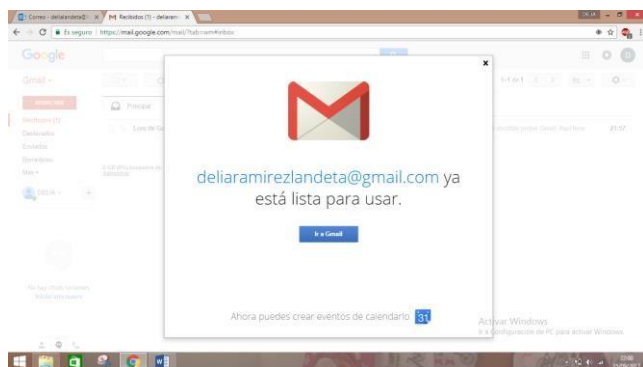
Correo - delialandeta@ ×
M Recibidos (1) - deliaram ×
Es seguro | https://mail.google.com/mail/?tab=wm#inbox
Google
Gmail
REDACTAR
Principal
Recibidos (1)
Destacados
Enviados
Borradores
Más
DELIA
1-1 de 1
21:57
No hay chats recientes
Iniciar uno nuevo
deliaramirezlandeta@gmail.com ya está lista para usar.
Ir a Gmail
Ahora puedes crear eventos de calendario 31
Activar Windows
Ir a Configuración de PC para activar Windows.
22:00